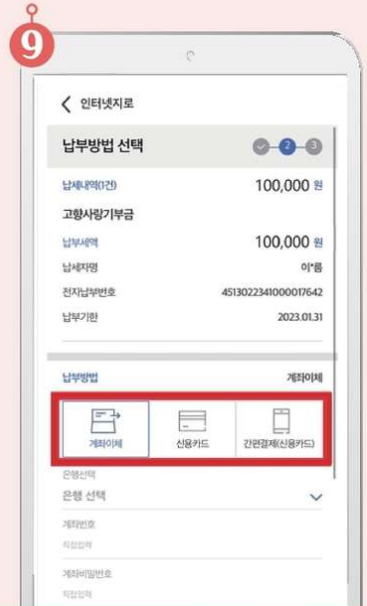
9

< 인터넷지로

납부방법 선택

2 3

납세내역(1건) 100,000 원

고향사랑기부금

납부세액 100,000 원

납세자명 이*름

전자납부번호 4513022341000017642

납부기한 2023.01.31

납부방법 계좌이체

계좌이체

신용카드

간편결제(신용카드)

은행선택

은행 선택

계좌번호

직접입력

계좌비밀번호

직접입력